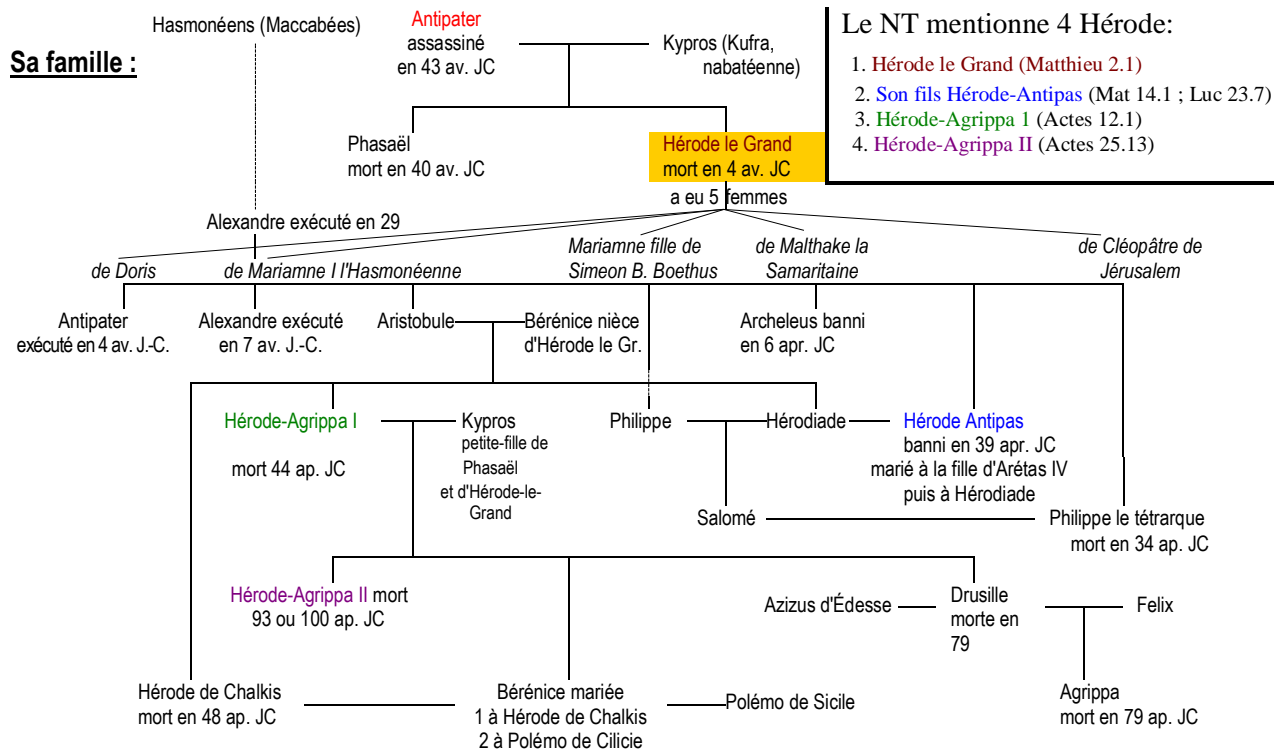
Sa famille :

Hasmonéens (Maccabées)

Antipater assassiné en 43 av. JC

Kypros (Kufra, nabatéenne)

Le NT mentionne 4 Hérode:
1. Hérode le Grand (Matthieu 2.1)
2. Son fils Hérode-Antipas (Mat 14.1 ; Luc 23.7)
3. Hérode-Agrippa 1 (Actes 12.1)
4. Hérode-Agrippa II (Actes 25.13)

Phasaël mort en 40 av. JC

Hérode le Grand mort en 4 av. JC

a eu 5 femmes

Alexandre exécuté en 29

de Doris

de Mariamne I l'Hasmonéenne

Mariamne fille de Simeon B. Boethus

de Malthake la Samaritaine

de Cléopâtre de Jérusalem

Antipater exécuté en 4 av. J.-C.

Alexandre exécuté en 7 av. J.-C.

Aristobule

Bérénice nièce d'Hérode le Gr.

Archeleus banni en 6 apr. JC

Hérode-Agrippa I

mort 44 ap. JC

Kypros petite-fille de Phasaël et d'Hérode-le-Grand

Philippe

Hérodiade

Hérode Antipas banni en 39 apr. JC marié à la fille d'Arétas IV puis à Hérodiade

Salomé

Philippe le tétrarque mort en 34 ap. JC

Hérode-Agrippa II mort 93 ou 100 ap. JC

Azizus d'Édesse

Drusille morte en 79

Felix

Hérode de Chalkis mort en 48 ap. JC

Bérénice mariée 1 à Hérode de Chalkis 2 à Polémo de Cilicie

Polémo de Sicile

Agrippa mort en 79 ap. JC